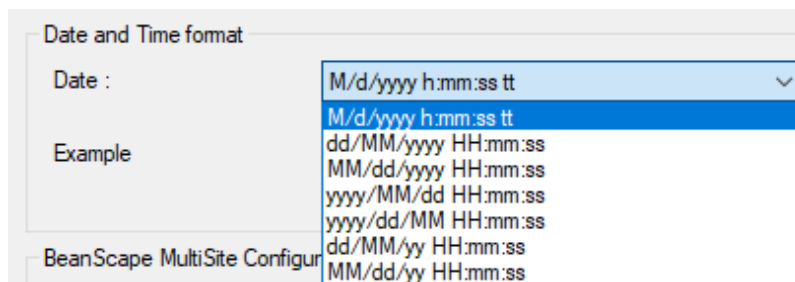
Date and Time format

Date :

M/d/yyyy h:mm:ss tt

M/d/yyyy h:mm:ss tt
dd/MM/yyyy HH:mm:ss
MM/dd/yyyy HH:mm:ss
yyyy/MM/dd HH:mm:ss
yyyy/dd/MM HH:mm:ss
dd/MM/yy HH:mm:ss
MM/dd/yy HH:mm:ss

Example

BeanScape MultiSite Configur